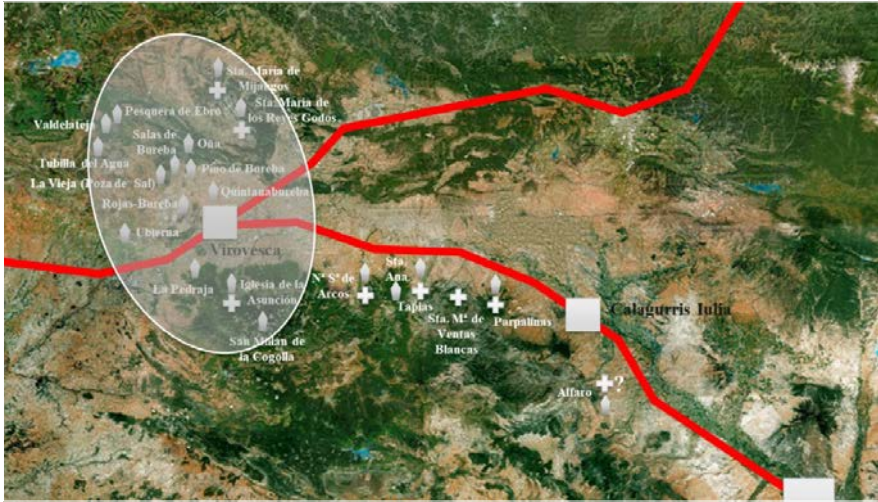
Sta. María de Mijangos
Pesquera de Ebro
Sta. María de los Reyes Godos
Valdelateja
Salas de Bureba
Oña
Tubilla del Agua
Pino de Bureba
La Vieja (Poza de Sal)
Quintanabureba
Rojas-Bureba
Ubierna
Virovesca
La Pedraja
Iglesia de la Asunción
San Millán de la Cogolla
Nª Sª de Arcos
Sta. Ana
Tapias
Sta. Mª de Ventas Blancas
Parpalinas
Calagurris Iulia
Alfaro
?